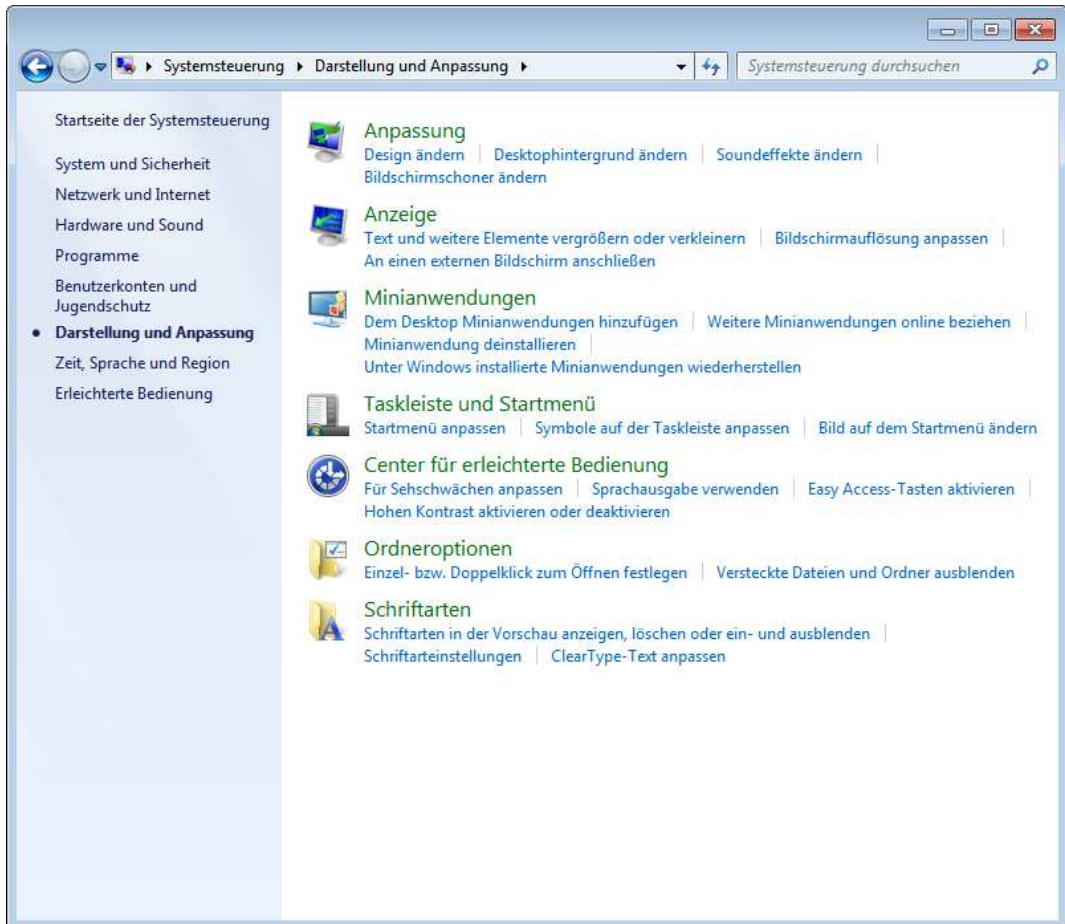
▸ Systemsteuerung ▸ Darstellung und Anpassung ▸

Systemsteuerung durchsuchen

Startseite der Systemsteuerung

System und Sicherheit

Netzwerk und Internet

Hardware und Sound

Programme

Benutzerkonten und Jugendschutz

• Darstellung und Anpassung

Zeit, Sprache und Region

Erleichterte Bedienung

Anpassung

Design ändern | Desktophintergrund ändern | Soundeffekte ändern | Bildschirmschoner ändern

Anzeige

Text und weitere Elemente vergrößern oder verkleinern | Bildschirmauflösung anpassen | An einen externen Bildschirm anschließen

Minianwendungen

Dem Desktop Minianwendungen hinzufügen | Weitere Minianwendungen online beziehen | Minianwendung deinstallieren | Unter Windows installierte Minianwendungen wiederherstellen

Taskleiste und Startmenü

Startmenü anpassen | Symbole auf der Taskleiste anpassen | Bild auf dem Startmenü ändern

Center für erleichterte Bedienung

Für Sehschwächen anpassen | Sprachausgabe verwenden | Easy Access-Tasten aktivieren | Hohen Kontrast aktivieren oder deaktivieren

Ordneroptionen

Einzel- bzw. Doppelklick zum Öffnen festlegen | Versteckte Dateien und Ordner ausblenden

Schriftarten

Schriftarten in der Vorschau anzeigen, löschen oder ein- und ausblenden | Schriftarteinstellungen | ClearType-Text anpassen